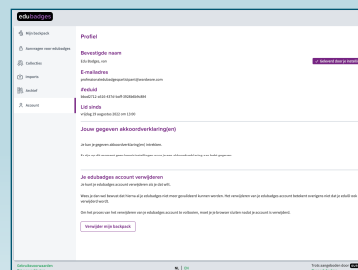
edubadges

Mijn backpack
Aanvragen voor edubadges
Collecties
Imports
Archief
Account

Profiel

Bevestigde naam
Edu Badges, von

E-mailadres
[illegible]

#eduid
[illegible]

Lid sinds
vrijdag 26 augustus 2022 om 13:00

✓ Geverifieerd door je instelling

Jouw gegeven akkoordverklaring(en)

Je kunt je gegeven akkoordverklaring(en) intrekken.

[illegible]

Je edubadges account verwijderen
Je kunt je edubadges account verwijderen als je dat wilt.

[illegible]

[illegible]

Verwijder mijn backpack

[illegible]
NL | EN
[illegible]